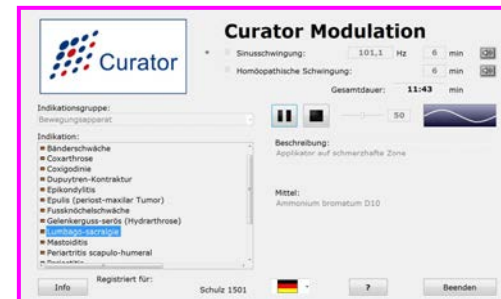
Curator

Curator Modulation

Sinusschwingung: 101,1 Hz 6 min

Homöopathische Schwingung: 6 min

Gesamtdauer: 11:43 min

Indikationsgruppe:
Bewegungsapparat

Indikation:
Bänderschwäche
Coxarthrose
Coxigodinie
Dupuytren-Kontraktur
Epikondylitis
Epulis (periost-maxilar Tumor)
Fussknöchelschwäche
Gelenkerguss-serös (Hydrarthrose)
Lumbago-sacralgie
Mastoiditis
Periartritis scapulo-humeral
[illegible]

50

Beschreibung:
Applikator auf schmerzhafte Zone

Mittel:
Ammonium bromatum D10

Info

Registriert für:

Schulz 1501

?

Beenden